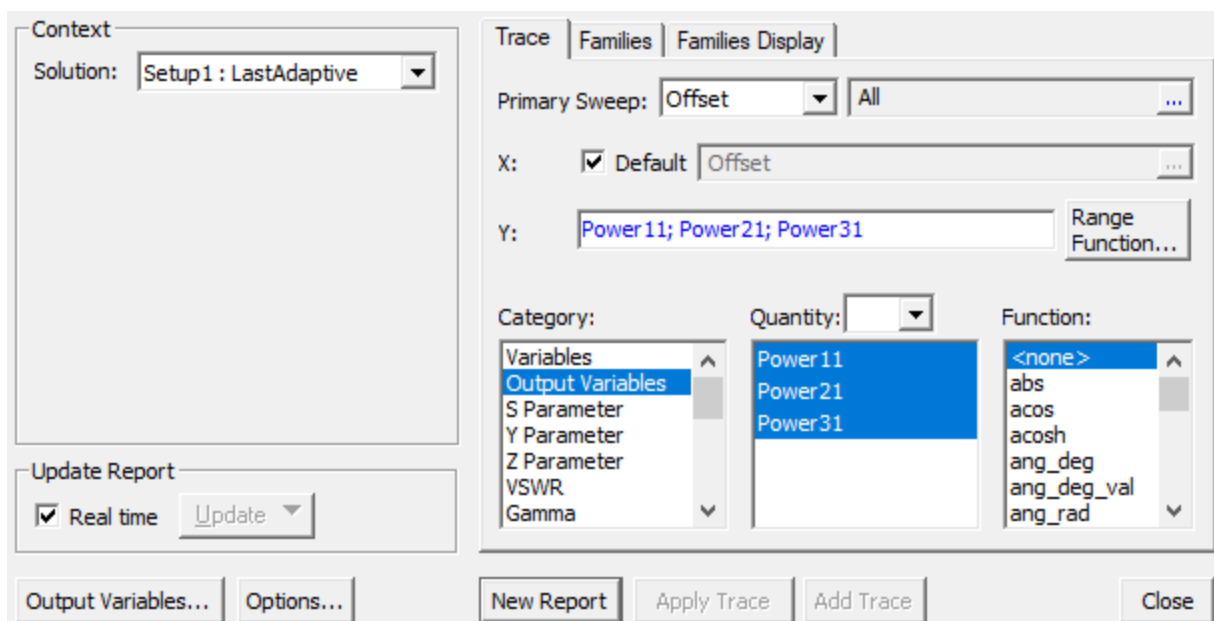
Context

Solution: Setup1 : LastAdaptive

Update Report

Real time Update

Trace Families Families Display

Primary Sweep: Offset All ...

X: Default Offset ...

Y: Power11; Power21; Power31 Range Function...

Category:
Variables
Output Variables
S Parameter
Y Parameter
Z Parameter
VSWR
Gamma

Quantity:
Power11
Power21
Power31

Function:
<none>
abs
acos
acosh
ang_deg
ang_deg_val
ang_rad

Output Variables... Options... New Report Apply Trace Add Trace Close